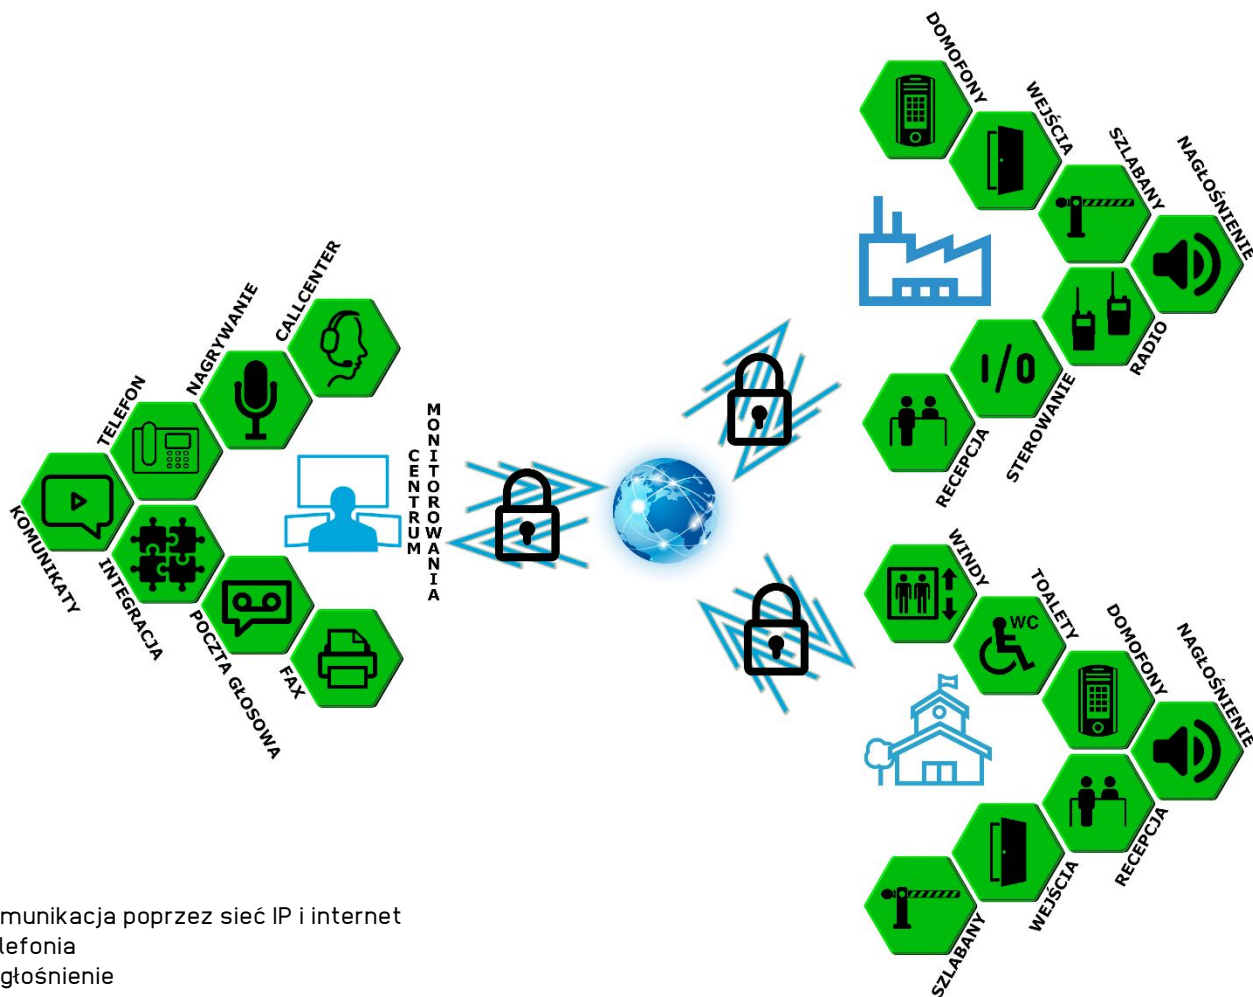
KOMUNIKATY
TELEFON
NAGRYWANIE
CALLCENTER
INTEGRACJA
POCZTA GŁOSOWA
FAX
CENTRUM MONITOROWANIA
DOMOFONY
WEJŚCIA
SZLABANY
NAGŁOŚNIENIE
RADIO
STEROWANIE
RECEPCJA
I/O
WINDY
TOALETY
WC
DOMOFONY
NAGŁOŚNIENIE
RECEPCJA
WEJŚCIA
SZLABANY

munikacja poprzez sieć IP i internet
lefonia
głośnienie